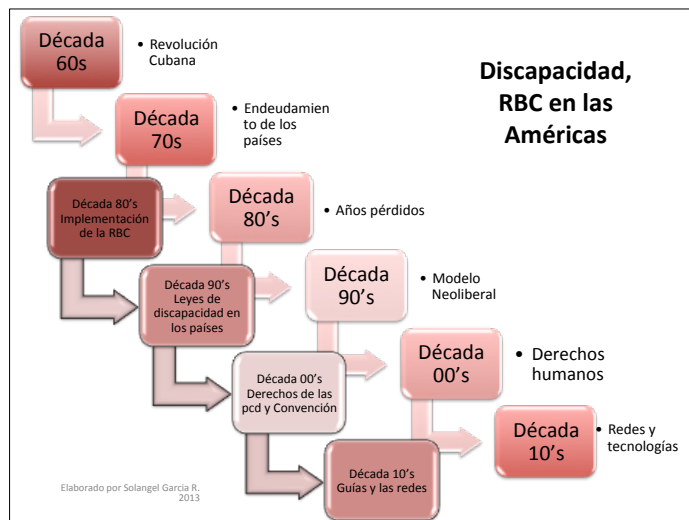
Discapacidad, RBC en las Américas

Década 60s

• Revolución Cubana

Década 70s

• Endeudamiento de los países

Década 80's Implementación de la RBC

Década 80's

• Años pérdidos

Década 90's Leyes de discapacidad en los países

Década 90's

• Modelo Neoliberal

Década 00's Derechos de las pcd y Convención

Década 00's

• Derechos humanos

Década 10's Guías y las redes

Década 10's

• Redes y tecnologías

Elaborado por Solangel Garcia R. 2013